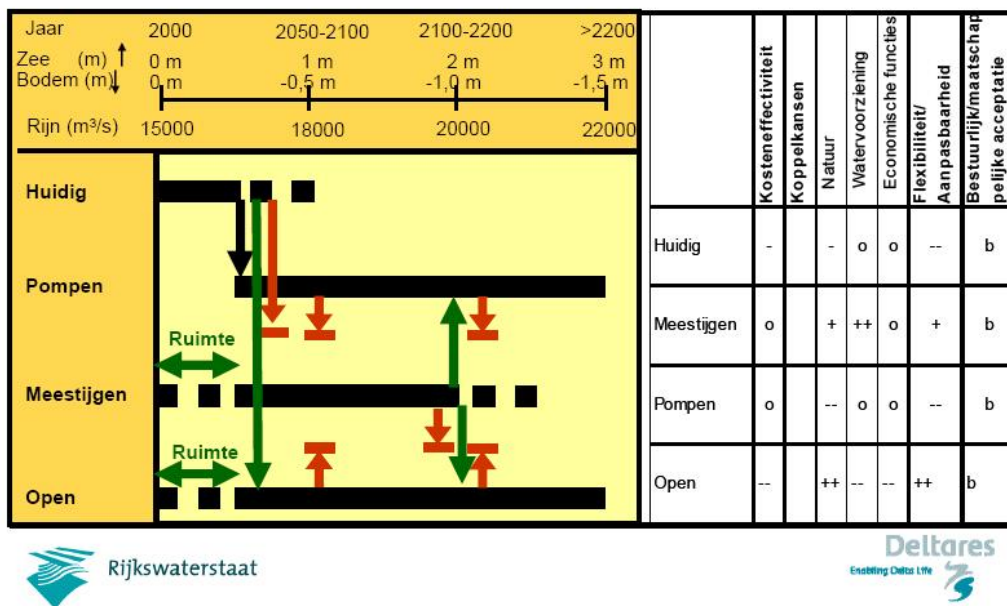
Jaar 2000 2050-2100 2100-2200 >2200
Zee (m) 0 m 1 m 2 m 3 m
Bodem (m) 0 m -0,5 m -1,0 m -1,5 m
Rijn (m³/s) 15000 18000 20000 22000

Huidig
Pompen
Ruimte
Meestijgen
Ruimte
Open

| | Kosteneffectiviteit | Koppelkansen | Natuur | Watervoorziening | Economische functies | Flexibiliteit/ Aanpasbaarheid | Bestuurlijk/maatschappelijke acceptatie |
|---|---|---|---|---|---|---|---|
| Huidig | - | | - | o | o | -- | b |
| Meestijgen | o | | + | ++ | o | + | b |
| Pompen | o | | -- | o | o | -- | b |
| Open | -- | | ++ | -- | -- | ++ | b |

Rijkswaterstaat

Deltares
Enabling Delta Life